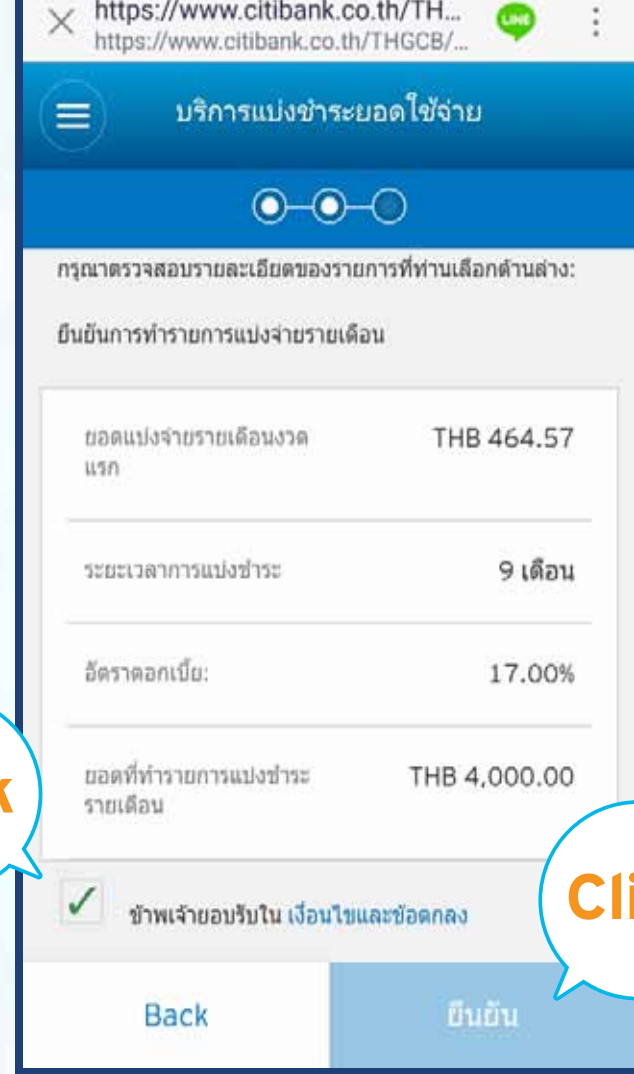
https://www.citibank.co.th/TH...
https://www.citibank.co.th/THGCB/...

LINE

บริการแบ่งชำระยอดใช้จ่าย

กรุณาตรวจสอบรายละเอียดของรายการที่ท่านเลือกด้านล่าง:

ยืนยันการทำรายการแบ่งจ่ายรายเดือน

| | |
|---|---|
| ยอดแบ่งจ่ายรายเดือนงวดแรก | THB 464.57 |
| ระยะเวลาการแบ่งชำระ | 9 เดือน |
| อัตราดอกเบี้ย: | 17.00% |
| ยอดที่ทำรายการแบ่งชำระรายเดือน | THB 4,000.00 |

k

ข้าพเจ้ายอมรับใน เงื่อนไขและข้อตกลง

Cli

Back

ยืนยัน